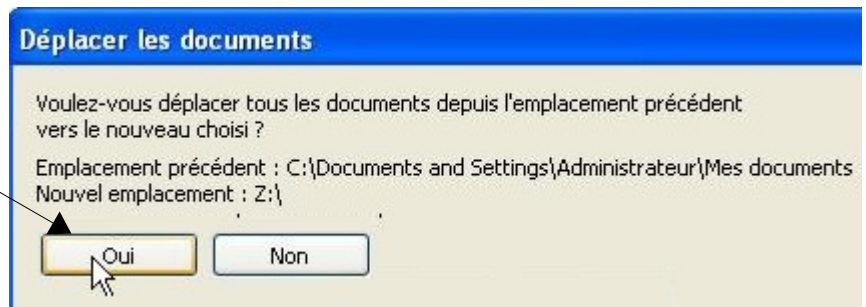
Déplacer les documents

Voulez-vous déplacer tous les documents depuis l'emplacement précédent vers le nouveau choisi ?

Emplacement précédent : C:\Documents and Settings\Administrateur\Mes documents
Nouvel emplacement : Z:\

Oui

Non